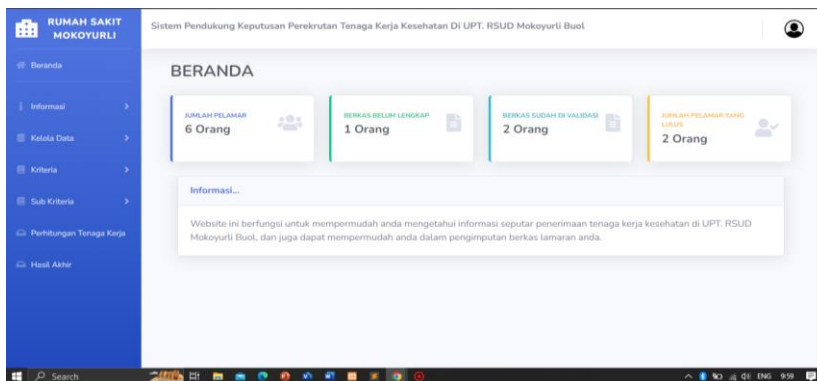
RUMAH SAKIT MOKOYURLI

Sistem Pendukung Keputusan Perekrutan Tenaga Kerja Kesehatan Di UPT. RSUD Mokoyurli Buol

Beranda
Informasi
Kelola Data
Kriteria
Sub Kriteria
Perhitungan Tenaga Kerja
Hasil Akhir

BERANDA

JUMLAH PELAMAR
6 Orang

BERKAS BELUM LENGKAP
1 Orang

BERKAS SUDAH DI VALIDASI
2 Orang

JUMLAH PELAMAR YANG LULUS
2 Orang

Informasi...

Website ini berfungsi untuk mempermudah anda mengetahui informasi seputar penerimaan tenaga kerja kesehatan di UPT. RSUD Mokoyurli Buol, dan juga dapat mempermudah anda dalam pengimputan berkas lamaran anda.

Search

ENG 9:59